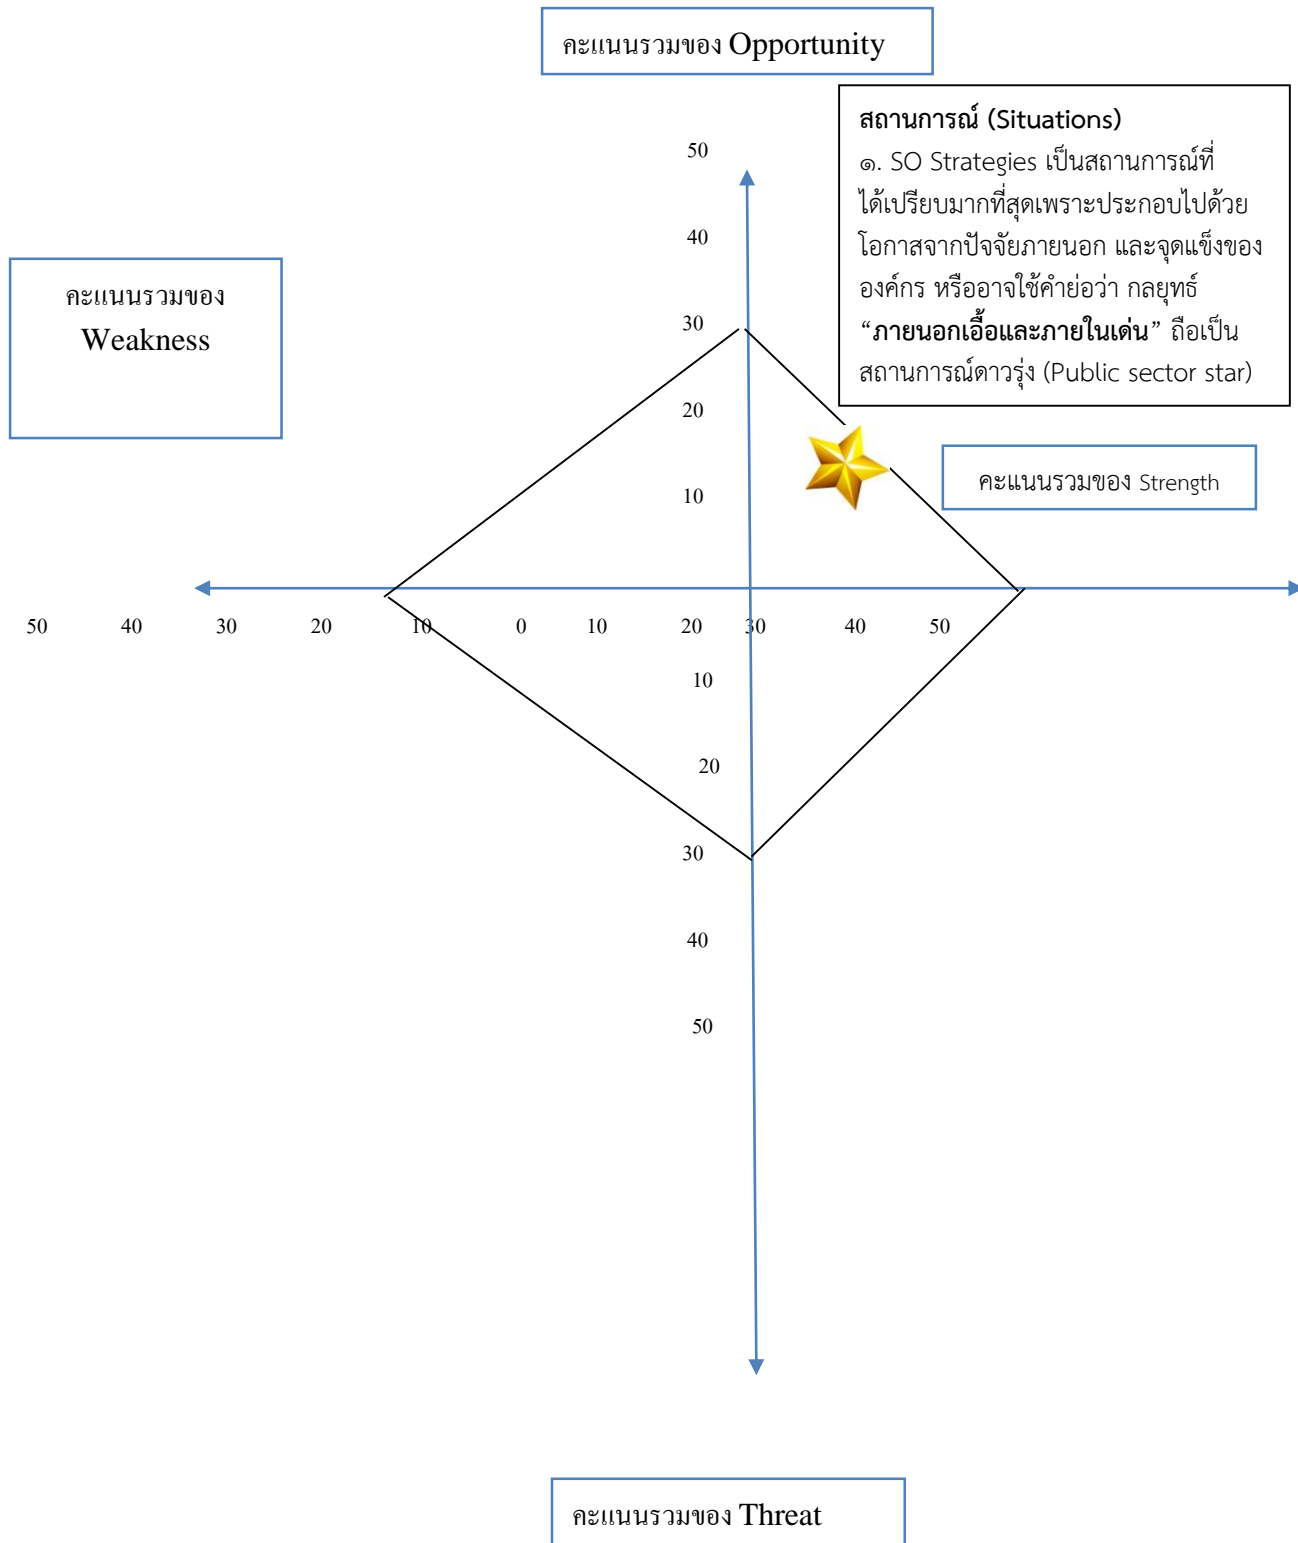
คะแนนรวมของ Opportunity

สถานการณ์ (Situations)
๑. SO Strategies เป็นสถานการณ์ที่ได้เปรียบมากที่สุดเพราะประกอบไปด้วยโอกาสจากปัจจัยภายนอก และจุดแข็งขององค์กร หรืออาจใช้คำย่อว่า กลยุทธ์ **“ภายนอกเอื้อและภายในเด่น”** ถือเป็นสถานการณ์ดาวรุ่ง (Public sector star)

คะแนนรวมของ
Weakness

50
40
30
20
10

คะแนนรวมของ Strength

50 40 30 20 10 0 10 20 30 40 50

10
20
30
40
50

คะแนนรวมของ Threat